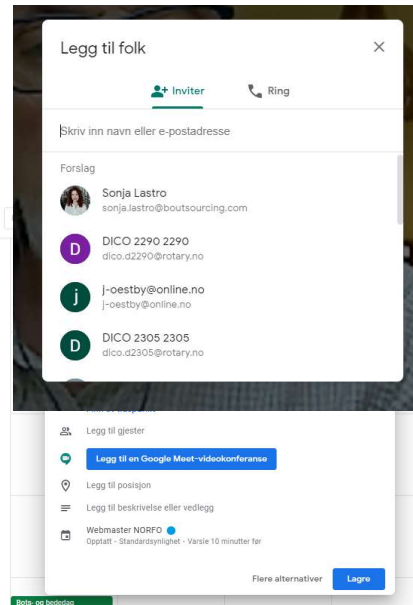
Legg til folk

×

Inviter

Ring

Skriv inn navn eller e-postadresse

Forslag

Sonja Lastro
sonja.lastro@boutsourcing.com

D
DICO 2290 2290
dico.d2290@rotary.no

j
j-oestby@online.no
j-oestby@online.no

D
DICO 2305 2305
dico.d2305@rotary.no

Legg til gjester

Legg til en Google Meet-videokonferanse

Legg til posisjon

Legg til beskrivelse eller vedlegg

Webmaster NORFO
Opptatt · Standardsynlighet · Varsle 10 minutter før

Flere alternativer

Lagre

Bots- og bededag